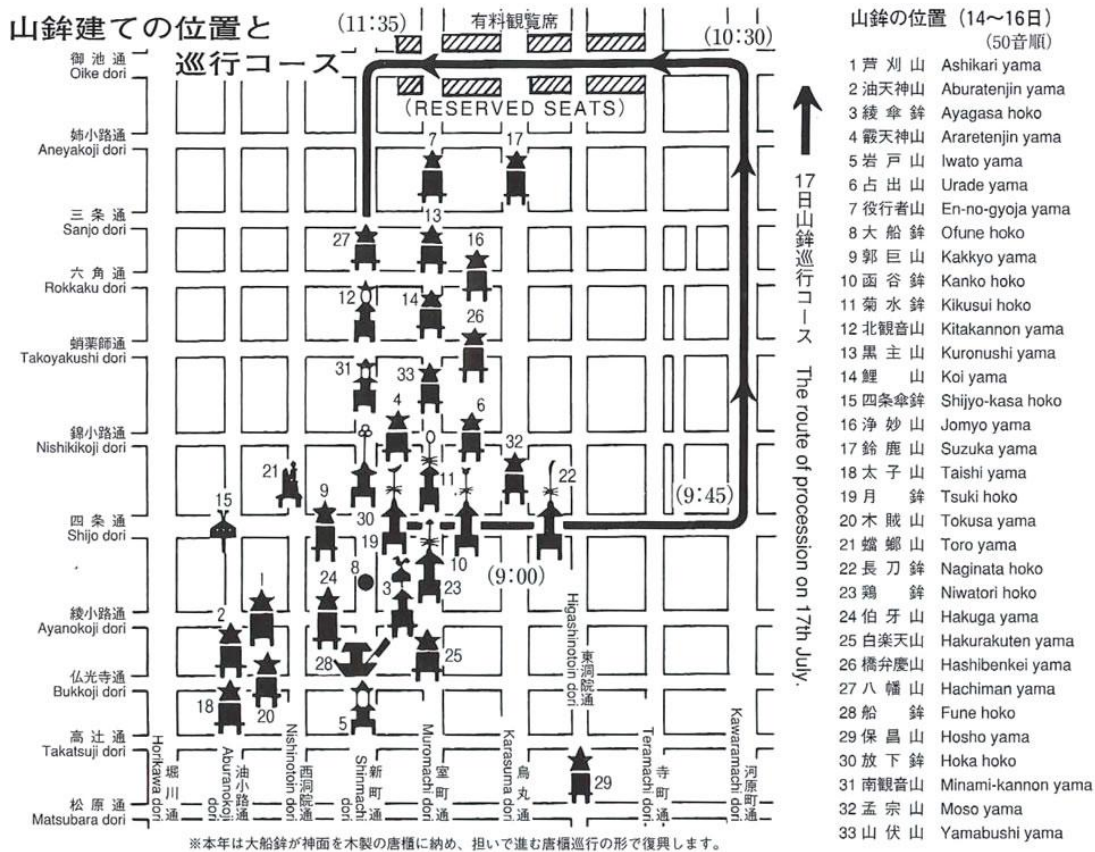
山鉾建ての位置と巡行コース

(11:35) 有料観覧席 (10:30)

(RESERVED SEATS)

御池通 Oike dori
姉小路通 Aneyakoji dori
三条通 Sanjo dori
六角通 Rokkaku dori
蛸薬師通 Takoyakushi dori
錦小路通 Nishikikoji dori
四条通 Shijo dori
綾小路通 Ayanokoji dori
仏光寺通 Bukkoji dori
高辻通 Takatsuji dori
松原通 Matsubara dori

堀川通 Horikawa dori
油小路通 Aburanokoji dori
西洞院通 Nishinotoin dori
新町通 Shinmachi dori
室町通 Muromachi dori
烏丸通 Karasuma dori
東洞院通 Higashinotoin dori
寺町通 Teramachi dori
河原町通 Kawaramachi dori

7 17 13 27 16 12 14 26 31 33 4 6 32 21 11 22 9 30 15 19 10 8 3 23 24 1 2 28 25 18 20 5 29

(9:45) (9:00)

17日山鉾巡行コース The route of procession on 17th July.

山鉾の位置（14~16日）
(50音順)
1 芦刈山 Ashikari yama
2 油天神山 Aburatenjin yama
3 綾傘鉾 Ayagasa hoko
4 霰天神山 Araretenjin yama
5 岩戸山 Iwato yama
6 占出山 Urade yama
7 役行者山 En-no-gyoja yama
8 大船鉾 Ofune hoko
9 郭巨山 Kakkyo yama
10 函谷鉾 Kanko hoko
11 菊水鉾 Kikusui hoko
12 北観音山 Kitakannon yama
13 黒主山 Kuronushi yama
14 鯉山 Koi yama
15 四条傘鉾 Shijyo-kasa hoko
16 浄妙山 Jomyo yama
17 鈴鹿山 Suzuka yama
18 太子山 Taishi yama
19 月鉾 Tsuki hoko
20 木賊山 Tokusa yama
21 蟷螂山 Toro yama
22 長刀鉾 Naginata hoko
23 鶏鉾 Niwatori hoko
24 伯牙山 Hakuga yama
25 白楽天山 Hakurakuten yama
26 橋弁慶山 Hashibenkei yama
27 八幡山 Hachiman yama
28 船鉾 Fune hoko
29 保昌山 Hosho yama
30 放下鉾 Hoka hoko
31 南観音山 Minami-kannon yama
32 孟宗山 Moso yama
33 山伏山 Yamabushi yama

※本年は大船鉾が神面を木製の唐櫃に納め、担いで進む唐櫃巡行の形で復興します。